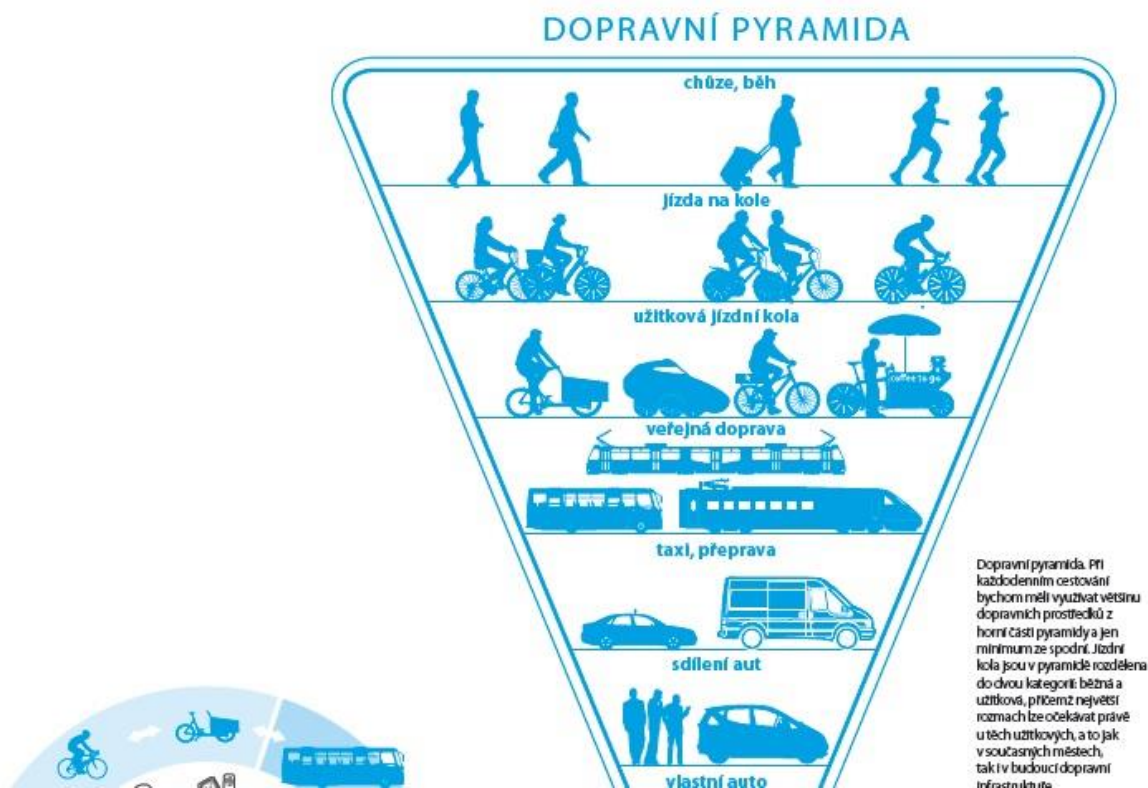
DOPRAVNÍ PYRAMIDA

chůze, běh

jízda na kole

užitková jízdní kola

coffee to go

veřejná doprava

taxi, přeprava

sdílení aut

vlastní auto

Dopravní pyramida. Při každodenním cestování bychom měli využívat většinu dopravních prostředků z horní části pyramidy a jen minimum ze spodní. Jízdní kola jsou v pyramidě rozdělena do dvou kategorií: běžná a užitková, přičemž největší rozmach lze očekávat právě u těch užitkových, a to jak v současných městech, tak i v budoucí dopravní infrastruktuře.